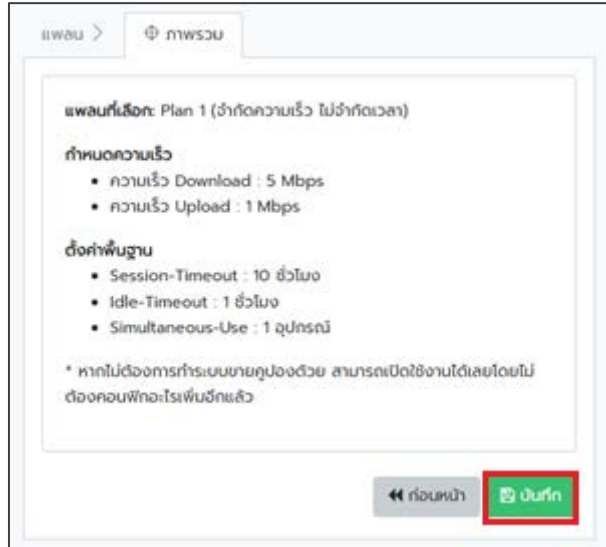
แพลน > ภาพรวม

แพลนที่เลือก: Plan 1 (จำกัดความเร็ว ไม่จำกัดเวลา)

กำหนดความเร็ว
- ความเร็ว Download : 5 Mbps
- ความเร็ว Upload : 1 Mbps

ตั้งค่าพื้นฐาน
- Session-Timeout : 10 ชั่วโมง
- Idle-Timeout : 1 ชั่วโมง
- Simultaneous-Use : 1 อุปกรณ์

* หากไม่ต้องการทำระบบขายคูปองด้วย สามารถเปิดใช้งานได้เลยโดยไม่ต้องคอนฟิกอะไรเพิ่มอีกแล้ว

ก่อนหน้า
บันทึก